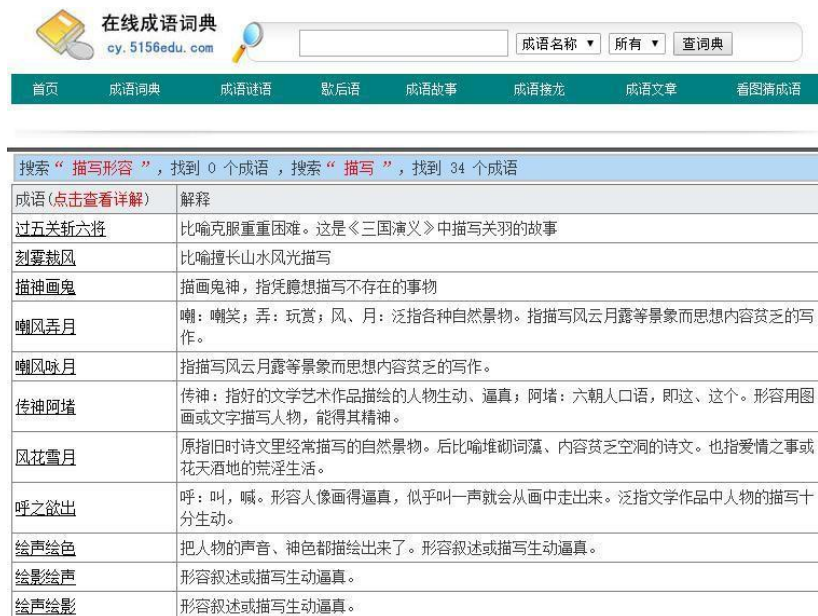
在线成语词典
cy.5156edu.com

成语名称 ▾ 所有 ▾ 查词典

首页 成语词典 成语谜语 歇后语 成语故事 成语接龙 成语文章 看图猜成语

搜索“ 描写形容 ”，找到 0 个成语 ，搜索“ 描写 ”，找到 34 个成语

| 成语(点击查看详解) | 解释 |
|---|---|
| 过五关斩六将 | 比喻克服重重困难。这是《三国演义》中描写关羽的故事 |
| 刻雾裁风 | 比喻擅长山水风光描写 |
| 描神画鬼 | 描画鬼神，指凭臆想描写不存在的事物 |
| 嘲风弄月 | 嘲：嘲笑；弄：玩赏；风、月：泛指各种自然景物。指描写风云月露等景象而思想内容贫乏的写作。 |
| 嘲风咏月 | 指描写风云月露等景象而思想内容贫乏的写作。 |
| 传神阿堵 | 传神：指好的文学艺术作品描绘的人物生动、逼真；阿堵：六朝人口语，即这、这个。形容用图画或文字描写人物，能得其精神。 |
| 风花雪月 | 原指旧时诗文里经常描写的自然景物。后比喻堆砌词藻、内容贫乏空洞的诗文。也指爱情之事或花天酒地的荒淫生活。 |
| 呼之欲出 | 呼：叫，喊。形容人像画得逼真，似乎叫一声就会从画中走出来。泛指文学作品中人物的描写十分生动。 |
| 绘声绘色 | 把人物的声音、神色都描绘出来了。形容叙述或描写生动逼真。 |
| 绘影绘声 | 形容叙述或描写生动逼真。 |
| 绘声绘影 | 形容叙述或描写生动逼真。 |